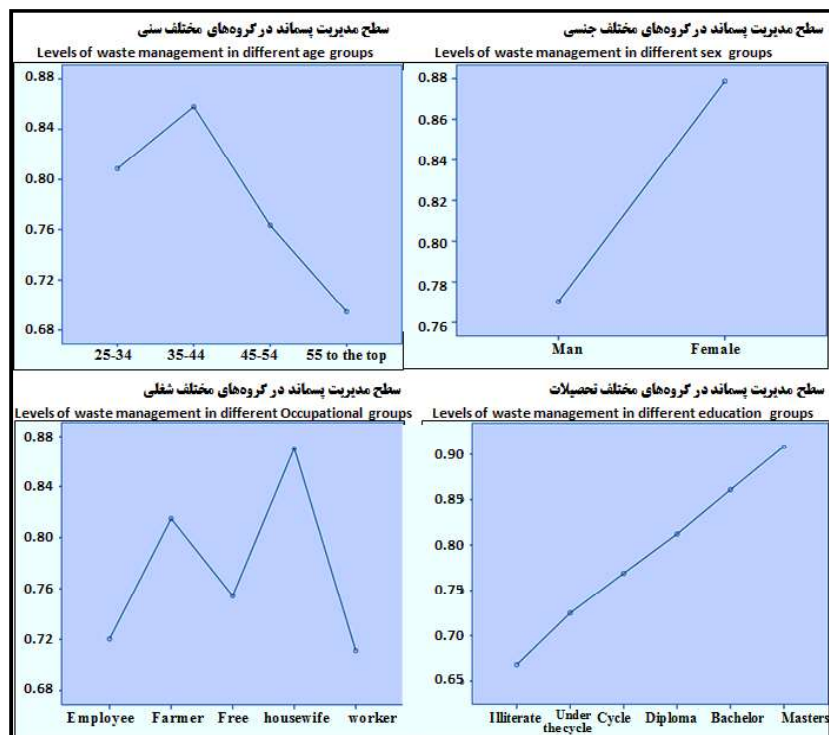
سطح مدیریت پسماند در گروه‌های مختلف سنی
Levels of waste management in different age groups
0.88
0.84
0.80
0.76
0.72
0.68
25-34
35-44
45-54
55 to the top

سطح مدیریت پسماند در گروه‌های مختلف جنسی
Levels of waste management in different sex groups
0.88
0.86
0.84
0.82
0.80
0.78
0.76
Man
Female

سطح مدیریت پسماند در گروه‌های مختلف شغلی
Levels of waste management in different Occupational groups
0.88
0.84
0.80
0.76
0.72
0.68
Employee
Farmer
Free
housewife
worker

سطح مدیریت پسماند در گروه‌های مختلف تحصیلات
Levels of waste management in different education groups
0.90
0.85
0.80
0.75
0.70
0.65
Illiterate
Under the cycle
Cycle
Diploma
Bachelor
Masters